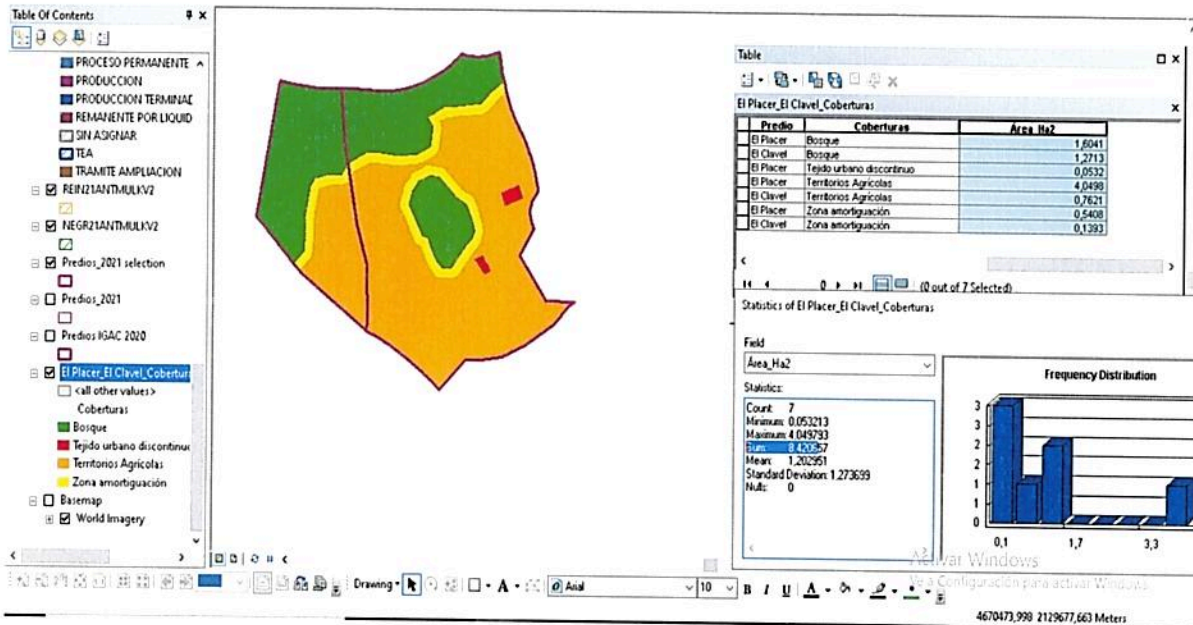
Table Of Contents

PROCESO PERMANENTE
PRODUCCION
PRODUCCION TERMINAL
REMANENTE POR LIQUID
SIN ASIGNAR
TEA
TRAMITE AMPLIACION
REIN21ANTMULKV2
NEGR21ANTMULKV2
Predios_2021 selection
Predios_2021
Predios IGAC 2020
El Placer_El Clavel_Cobertura
<all other values>
Coberturas
Bosque
Tejido urbano discontinuo
Territorios Agricolas
Zona amortiguación
Basemap
World Imagery

Table

El Placer_El Clavel_Coberturas

| Predio | Coberturas | Área_Ha2 |
|---|---|---|
| El Placer | Bosque | 1,6041 |
| El Clavel | Bosque | 1,2713 |
| El Placer | Tejido urbano discontinuo | 0,0532 |
| El Placer | Territorios Agricolas | 4,0498 |
| El Clavel | Territorios Agricolas | 0,7621 |
| El Placer | Zona amortiguación | 0,5408 |
| El Clavel | Zona amortiguación | 0,1393 |

0 (0 out of 7 Selected)

Statistics of El Placer_El Clavel_Coberturas

Field
Área_Ha2
Statistics:
Count: 7
Minimum: 0,053213
Maximum: 4,049793
Sum: 8,420557
Mean: 1,202951
Standard Deviation: 1,273699
Nulls: 0

Frequency Distribution
3
3
2
2
1
1
0
0,1
1,7
3,3

Activar Windows
Ve a Configuración para activar Windows.

Drawing
Arial
10
B I U A

4670473,998 2129677,663 Meters